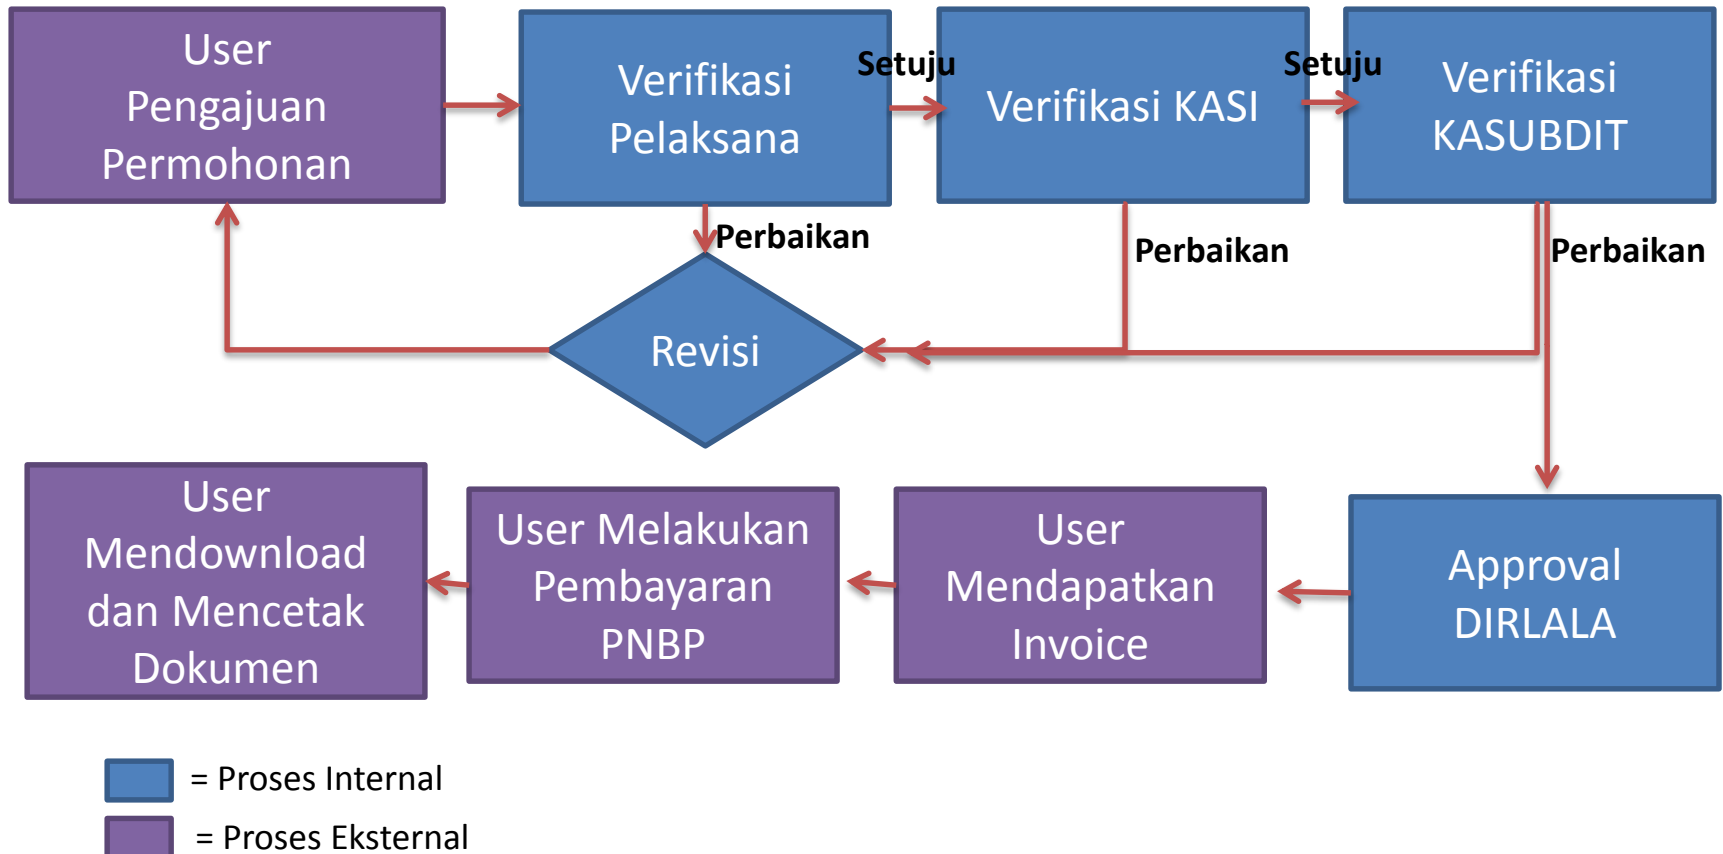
User Pengajuan Permohonan

Verifikasi Pelaksana

Setuju

Verifikasi KASI

Setuju

Verifikasi KASUBDIT

Perbaikan

Perbaikan

Perbaikan

Revisi

User Mendownload dan Mencetak Dokumen

User Melakukan Pembayaran PNBP

User Mendapatkan Invoice

Approval DIRLALA

= Proses Internal

= Proses Eksternal